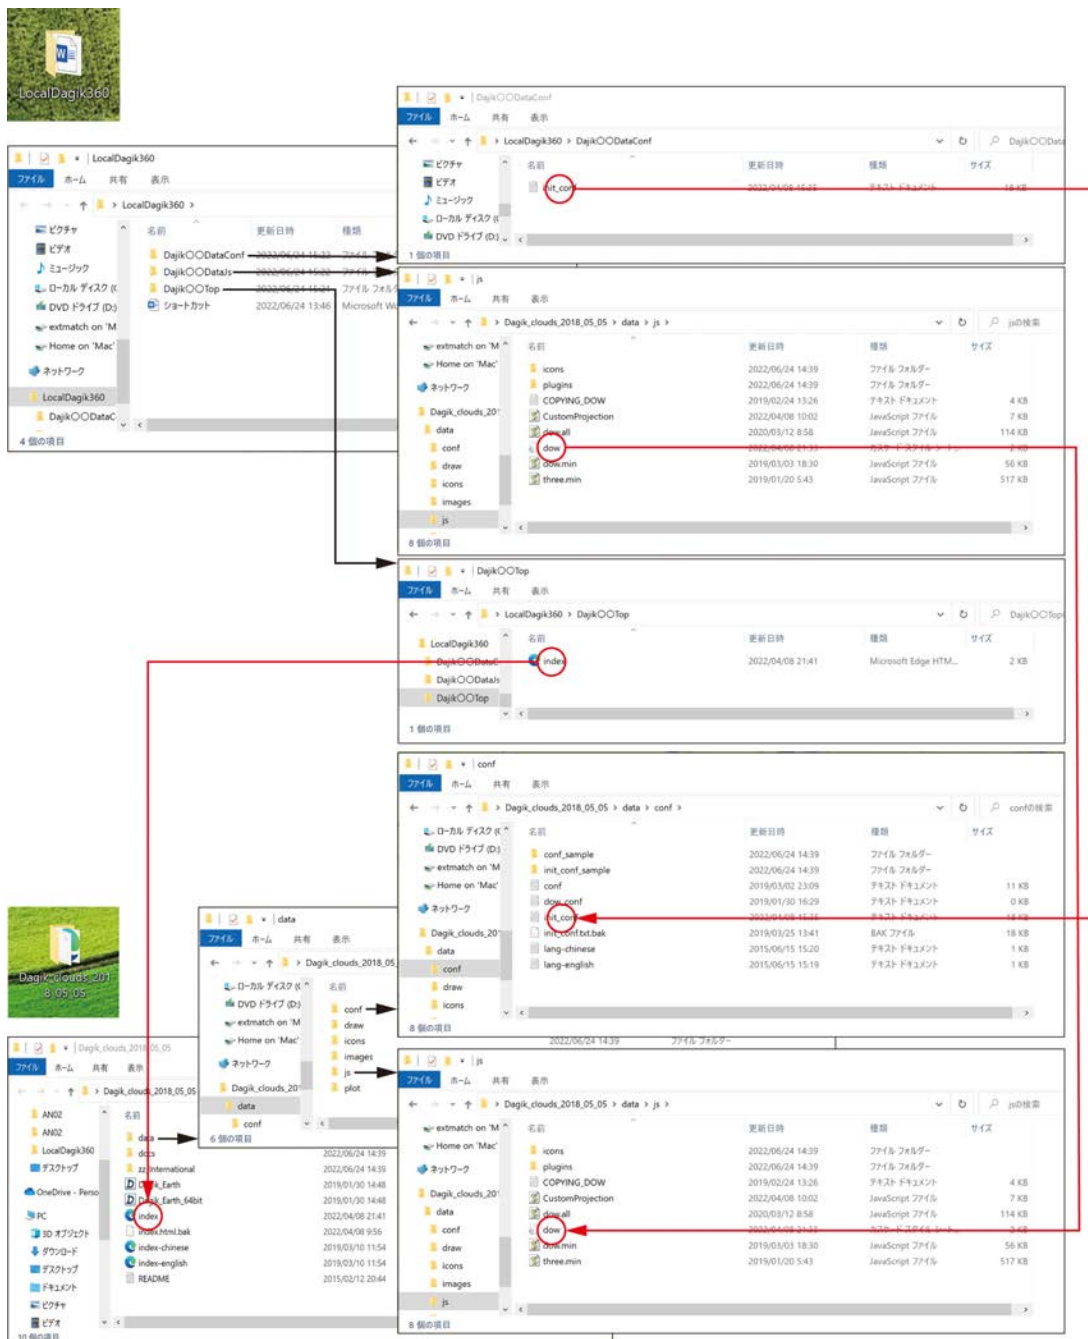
LocalDagik360

LocalDagik360
ファイル ホーム 共有 表示
LocalDagik360
ピクチャ
ビデオ
ミュージック
ローカル ディスク (C
DVD ドライブ (D:)
extmatch on 'M
Home on 'Mac'
ネットワーク
LocalDagik360
DajikOODataC
4 個の項目
名前 更新日時 種類
DajikOODataConf
DajikOODataJs
DajikOOTop ファイル フォル
ショートカット 2022/06/24 13:46 Microsoft We

DajikOODataConf
ファイル ホーム 共有 表示
LocalDagik360 > DajikOODataConf
ピクチャ
ビデオ
ミュージック
ローカル ディスク (C
DVD ドライブ (D:)
1 個の項目
名前 更新日時 種類 サイズ
init_conf 18 KB

js
ファイル ホーム 共有 表示
Dagik_clouds_2018_05_05 > data > js >
js の検索
extmatch on 'M
Home on 'Mac'
ネットワーク
Dagik_clouds_201
data
conf
draw
icons
images
js
8 個の項目
名前 更新日時 種類 サイズ
icons 2022/06/24 14:39 ファイル フォルダー
plugins 2022/06/24 14:39 ファイル フォルダー
COPYING_DOW 2019/02/24 13:26 テキスト ドキュメント 4 KB
CustomProjection 2022/04/08 10:02 JavaScript ファイル 7 KB
dowall 2020/03/12 8:58 JavaScript ファイル 114 KB
dow
dowmin 2019/03/03 18:30 JavaScript ファイル 56 KB
three.min 2019/01/20 5:43 JavaScript ファイル 517 KB

DajikOOTop
ファイル ホーム 共有 表示
LocalDagik360 > DajikOOTop
DajikOOTop
LocalDagik360
DajikOODataC
DajikOODataJs
DajikOOTop
1 個の項目
名前 更新日時 種類 サイズ
index 2022/04/08 21:41 Microsoft Edge HTM... 2 KB

conf
ファイル ホーム 共有 表示
Dagik_clouds_2018_05_05 > data > conf >
conf の検索
ローカル ディスク (C
DVD ドライブ (D:)
extmatch on 'M
Home on 'Mac'
ネットワーク
Dagik_clouds_201
data
conf
draw
icons
8 個の項目
名前 更新日時 種類 サイズ
conf_sample 2022/06/24 14:39 ファイル フォルダー
init_conf_sample 2022/06/24 14:39 ファイル フォルダー
conf 2019/03/02 23:09 テキスト ドキュメント 11 KB
dow_conf 2019/01/30 16:29 テキスト ドキュメント 0 KB
init_conf 18 KB
init_conf.txt.bak 2019/03/25 13:41 BAK ファイル 18 KB
lang-chinese 2015/06/15 15:20 テキスト ドキュメント 1 KB
lang-english 2015/06/15 15:19 テキスト ドキュメント 1 KB

Dagik_clouds_2018 8_05_05

data
ファイル ホーム 共有 表示
Dagik_clouds_2018_05
ローカル ディスク (C
DVD ドライブ (D:)
extmatch on 'M
Home on 'Mac'
ネットワーク
Dagik_clouds_20
data
conf
6 個の項目
名前
conf
draw
icons
images
js
plot
2022/06/24 14:39 ファイル フォルダー

Dagik_clouds_2018_05_05
ファイル ホーム 共有 表示
Dagik_clouds_2018_05_05
AN02
AN02
LocalDagik360
デスクトップ
OneDrive - Perso
PC
3D オブジェクト
ダウンロード
デスクトップ
ドキュメント
ピクチャ
ビデオ
10 個の項目
名前
data
docs 2022/06/24 14:39
zz_international 2022/06/24 14:39
Dagik_Earth 2019/01/30 14:48
Dagik_Earth_64bit 2019/01/30 14:48
index 2022/04/08 21:41
index.html.bak 2022/04/08 9:56
index-chinese 2019/03/10 11:54
index-english 2019/03/10 11:54
README 2015/02/12 20:44

js
ファイル ホーム 共有 表示
Dagik_clouds_2018_05_05 > data > js >
js の検索
extmatch on 'M
Home on 'Mac'
ネットワーク
Dagik_clouds_201
data
conf
draw
icons
images
js
8 個の項目
名前 更新日時 種類 サイズ
icons 2022/06/24 14:39 ファイル フォルダー
plugins 2022/06/24 14:39 ファイル フォルダー
COPYING_DOW 2019/02/24 13:26 テキスト ドキュメント 4 KB
CustomProjection 2022/04/08 10:02 JavaScript ファイル 7 KB
dowall 2020/03/12 8:58 JavaScript ファイル 114 KB
dow
dowmin 2019/03/03 18:30 JavaScript ファイル 56 KB
three.min 2019/01/20 5:43 JavaScript ファイル 517 KB